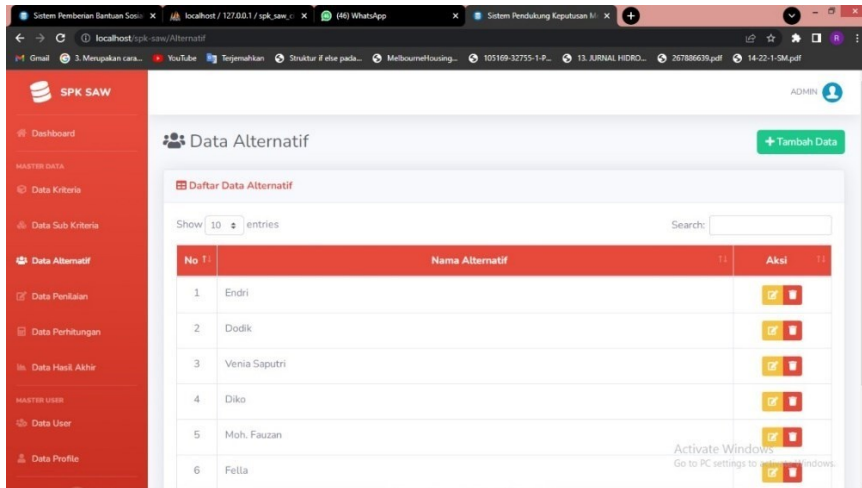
Sistem Pemberian Bantuan Sosi ×
localhost / 127.0.0.1 / spk_saw_ ×
(46) WhatsApp ×
Sistem Pendukung Keputusan M ×

localhost/spk-saw/Alternatif

Gmail
3. Merupakan cara...
YouTube
Terjemahkan
Struktur if else pada...
MelbourneHousing...
105169-32755-1-P...
13. JURNAL HIDRO...
267886639.pdf
14-22-1-SM.pdf

SPK SAW

ADMIN

Dashboard

MASTER DATA

Data Kriteria

Data Sub Kriteria

Data Alternatif

Data Penilaian

Data Perhitungan

Data Hasil Akhir

MASTER USER

Data User

Data Profile

Data Alternatif

+ Tambah Data

Daftar Data Alternatif

Show 10 entries

Search:

| No | Nama Alternatif | Aksi |
|---|---|---|
| 1 | Endri | |
| 2 | Dodik | |
| 3 | Venia Saputri | |
| 4 | Diko | |
| 5 | Moh. Fauzan | |
| 6 | Fella | |

Activate Windows
Go to PC settings to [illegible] Windows.